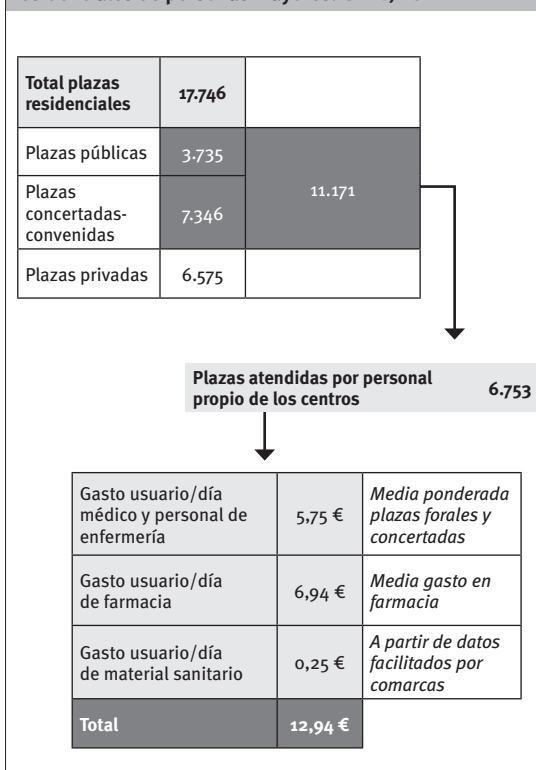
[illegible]

| Total plazas residenciales | 17.746 | |
|---|---|---|
| Plazas públicas | 3.735 | 11.171 |
| Plazas concertadas-convenidas | 7.346 | |
| Plazas privadas | 6.575 | |

Plazas atendidas por personal propio de los centros 6.753

| Gasto usuario/día médico y personal de enfermería | 5,75 € | *Media ponderada plazas forales y concertadas* |
|---|---|---|
| Gasto usuario/día de farmacia | 6,94 € | *Media gasto en farmacia* |
| Gasto usuario/día de material sanitario | 0,25 € | *A partir de datos facilitados por comarcas* |
| **Total** | **12,94 €** | |